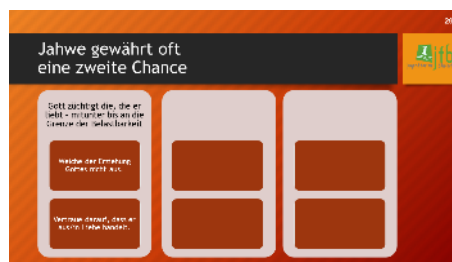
20

Jahwe gewährt oft eine zweite Chance

Gott züchtigt die, die er liebt – mitunter bis an die Grenze der Belastbarkeit

Weiche der Ermahnung Gottes nicht aus.

Vertraue darauf, dass er aus Liebe handelt.

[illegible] tb